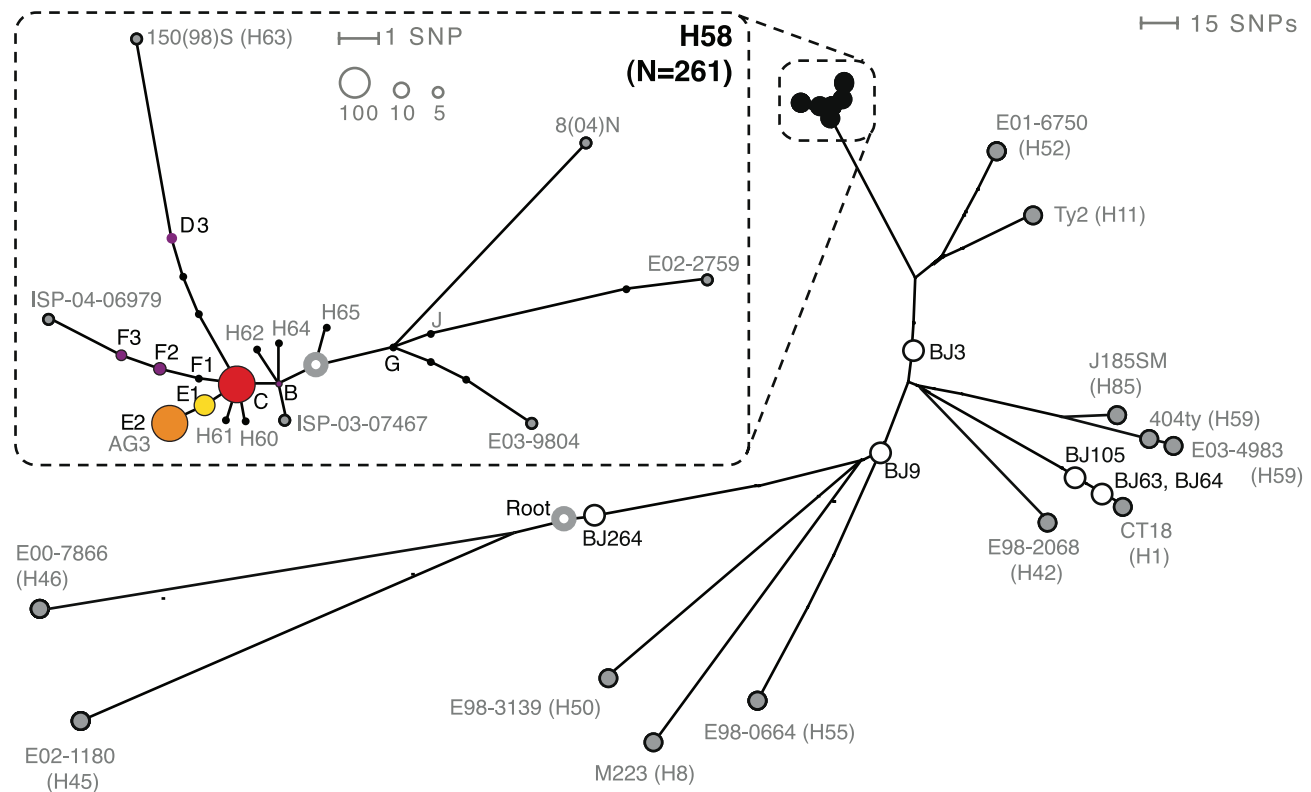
150(98)S (H63)
1 SNP
100 10 5
H58
(N=261)
8(04)N
D3
E02-2759
ISP-04-06979
H65
H62 H64
J
F3
F2
F1
G
E1
B
E2
C
AG3
H61 H60
ISP-03-07467
E03-9804
15 SNPs
E01-6750
(H52)
Ty2 (H11)
BJ3
J185SM
(H85)
404ty (H59)
E03-4983
(H59)
BJ105
BJ63, BJ64
BJ9
CT18
(H1)
E98-2068
(H42)
Root
BJ264
E00-7866
(H46)
E98-3139 (H50)
E98-0664 (H55)
M223 (H8)
E02-1180
(H45)